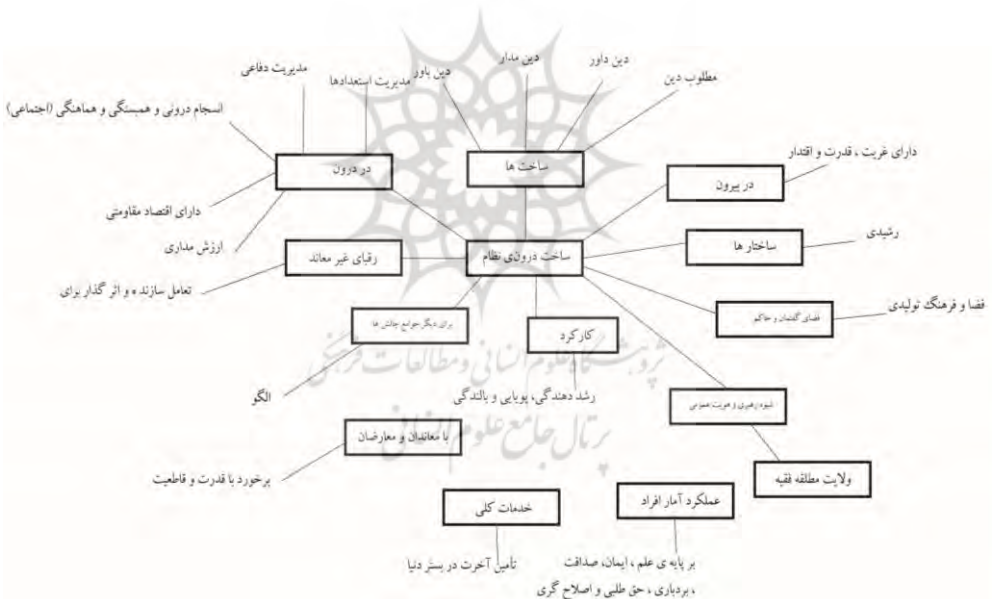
ساخت درونی نظام

ساخت ها
دین مدار
دین باور
دین داور
مطلوب دین

در درون
مدیریت دفاعی
مدیریت استعدادها
انسجام درونی و همبستگی و هماهنگی (اجتماعی)
دارای اقتصاد مقاومتی
ارزش مداری

در بیرون
دارای غیرت ، قدرت و اقتدار

ساختارها
رشیدی

فضای گفتمان و حاکم
فضا و فرهنگ تولیدی

رقبای غیر معاند
تعامل سازنده و اثر گذار برای

برای دیگر جوامع چالش ها
الگو

کارکرد
رشد دهندگی، پویایی و بالندگی

شیوه رهبری و هویت عمومی
ولایت مطلقه فقیه

با معاندان و معارضان
برخورد با قدرت و قاطعیت

خدمات کلی
تامین آخرت در بستر دنیا

عملکرد آمار افراد
بر پایه ی علم ، ایمان، صداقت ، بردباری ، حق طلبی و اصلاح گری

پرتال جامع علوم انسانی
پژوهشگاه علوم انسانی و مطالعات فرهنگی